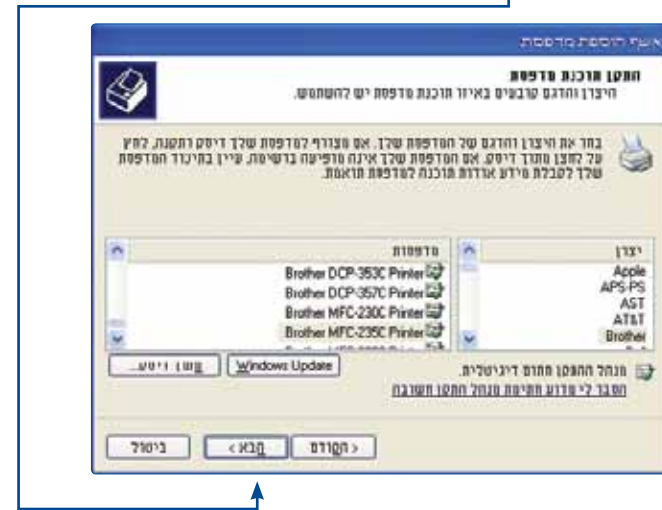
אשף הוספת מדפסת

התקן תוכנת מדפסת
היצרן והדגם קובעים באיזו תוכנת מדפסת יש להשתמש.

בחר את היצרן והדגם של המדפסת שלך. אם מצורף למדפסת שלך דיסק התקנה, לחץ על 'התקן מתוך דיסק'. אם המדפסת שלך אינה מופיעה ברשימה, עיין בתיעוד המדפסת שלך לקבלת מידע אודות תוכנת מדפסת תואמת.

| יצרן | מדפסות |
|---|---|
| Apple | Brother DCP-353C Printer |
| APS-PS | Brother DCP-357C Printer |
| AST | Brother MFC-230C Printer |
| AT&T | Brother MFC-235C Printer |
| Brother | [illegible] |

מנהל ההתקן חתום דיגיטלית.
הסבר לי מדוע חתימת מנהל התקן חשובה

Windows Update

התקן מדיסק...

< הקודם

הבא >

ביטול